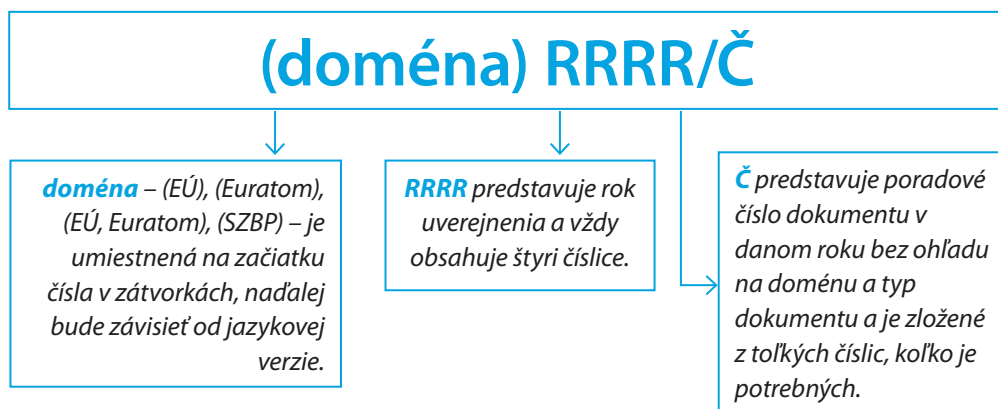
(doména) RRRR/Č

doména – (EÚ), (Euratom), (EÚ, Euratom), (SZBP) – je umiestnená na začiatku čísla v zátvorkách, naďalej bude závisieť od jazykovej verzie.

RRRR predstavuje rok uverejnenia a vždy obsahuje štyri číslice.

Č predstavuje poradové číslo dokumentu v danom roku bez ohľadu na doménu a typ dokumentu a je zložené z toľkých číslic, koľko je potrebných.